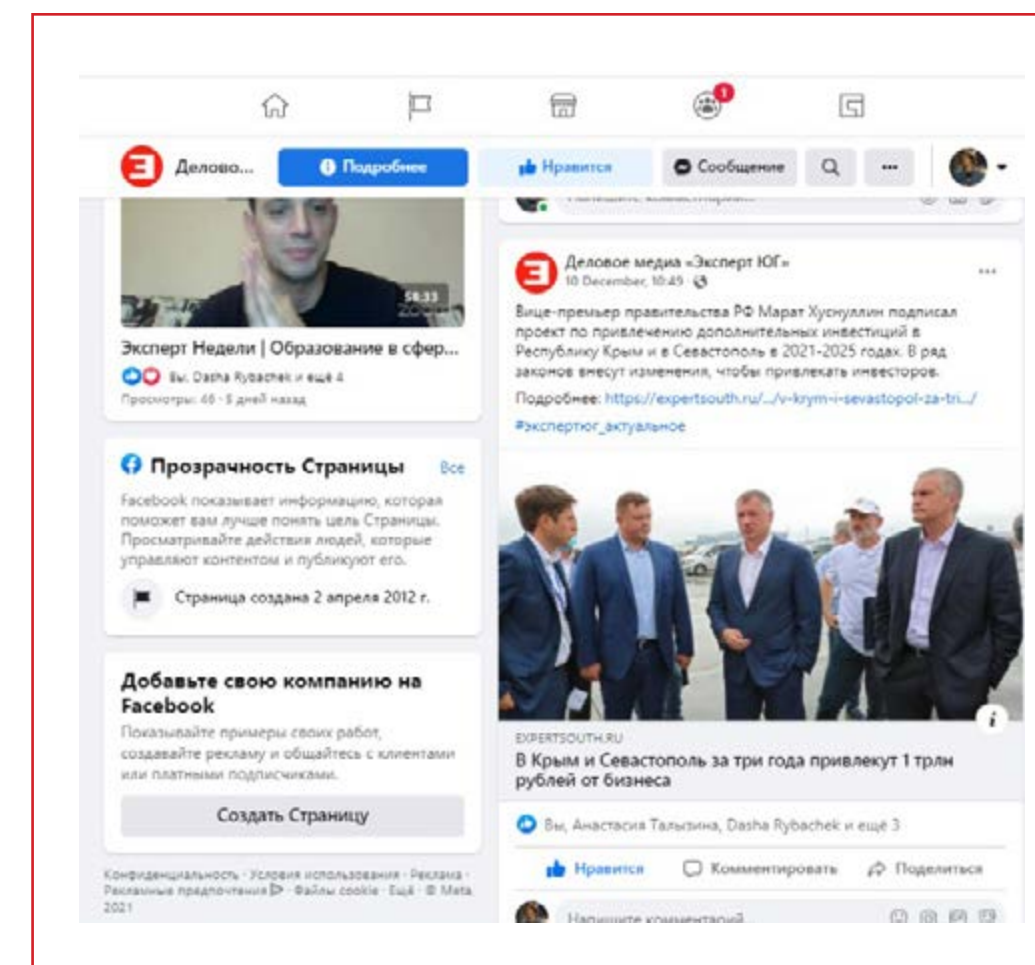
1

Делово... Подробнее Нравится Сообщение ...

58:33

Эксперт Недели | Образование в сфер...

Вы, Dasha Rybachek и ещё 4

Просмотры: 40 · 5 дней назад

Прозрачность Страницы Все

Facebook показывает информацию, которая поможет вам лучше понять цель Страницы. Просматривайте действия людей, которые управляют контентом и публикуют его.

Страница создана 2 апреля 2012 г.

Добавьте свою компанию на Facebook

Показывайте примеры своих работ, создавайте рекламу и общайтесь с клиентами или платными подписчиками.

Создать Страницу

Конфиденциальность · Условия использования · Реклама · Рекламные предпочтения · Файлы cookie · Ещё · © Meta 2021

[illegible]

Деловое медиа «Эксперт ЮГ»
10 December, 10:49

Вице-премьер правительства РФ Марат Хуснуллин подписал проект по привлечению дополнительных инвестиций в Республику Крым и в Севастополь в 2021-2025 годах. В ряд законов внесут изменения, чтобы привлекать инвесторов.

Подробнее: https://expertsouth.ru/.../v-krym-i-sevastopol-za-tri.../

#экспертюг_актуальное

EXPERTSOUTH.RU

В Крым и Севастополь за три года привлекут 1 трлн рублей от бизнеса

Вы, Анастасия Талызина, Dasha Rybachek и ещё 3

Нравится Комментировать Поделиться

Напишите комментарий...